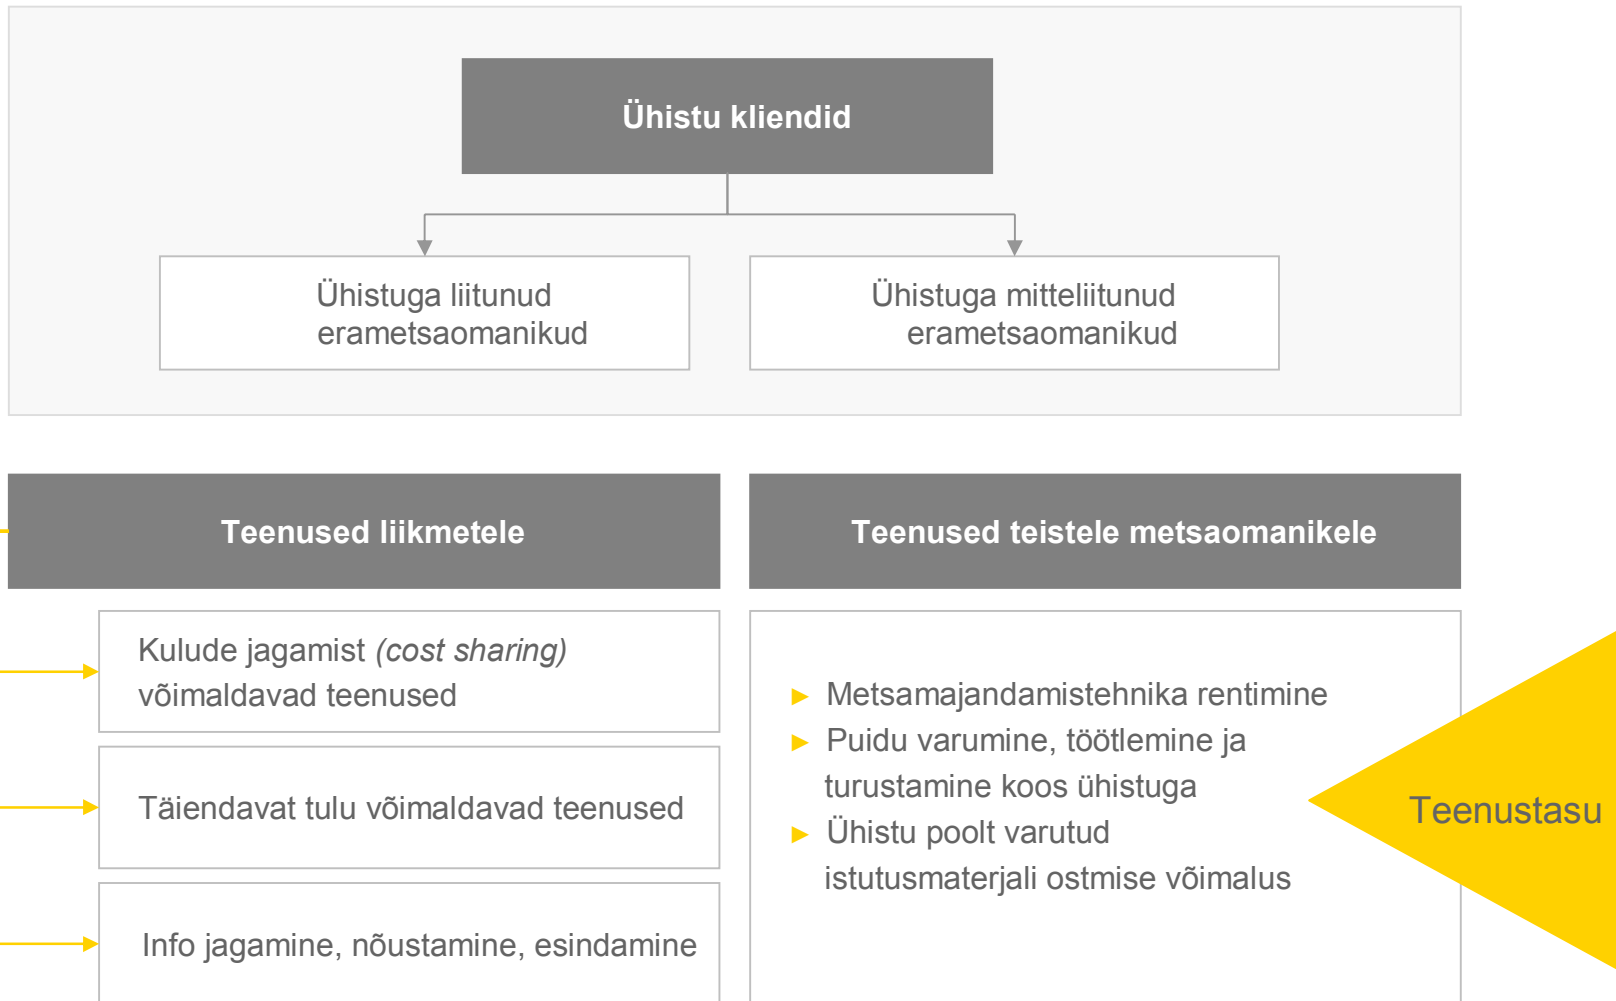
Ühistu kliendid

Ühistuga liitunud erametsaomanikud

Ühistuga mitteliitunud erametsaomanikud

Teenused liikmetele

Teenused teistele metsaomanikele

Kulude jagamist *(cost sharing)* võimaldavad teenused

Täiendavat tulu võimaldavad teenused

Info jagamine, nõustamine, esindamine

► Metsamajandamistehnika rentimine
► Puidu varumine, töötlemine ja turustamine koos ühistuga
► Ühistu poolt varutud istutusmaterjali ostmise võimalus

Teenustasu